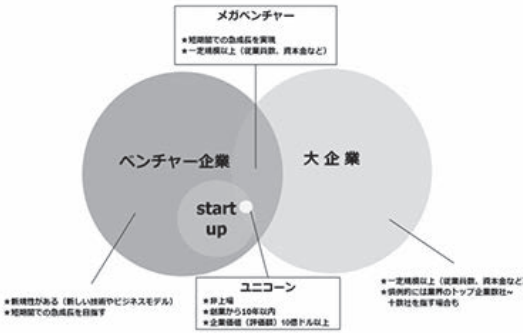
メガベンチャー
★短期間での急成長を実現
★一定規模以上（従業員数、資本金など）

ベンチャー企業

大企業

start up

ユニコーン
★非上場
★創業から10年以内
★企業価値（評価額）10億ドル以上

★新規性がある（新しい技術やビジネスモデル）
★短期間での急成長を目指す

★一定規模以上（従業員数、資本金など）
★例外的には業界のトップ企業数社～十数社を指す場合も